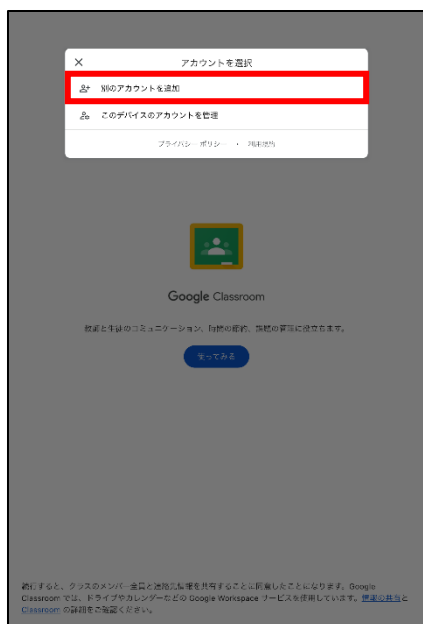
×
アカウントを選択

別のアカウントを追加

このデバイスのアカウントを管理

プライバシー ポリシー ・ 利用規約

Google Classroom

教師と生徒のコミュニケーション、時間の節約、課題の管理に役立ちます。

使ってみる

続行すると、クラスのメンバー全員と連絡先情報を共有することに同意したことになります。Google Classroom では、ドライブやカレンダーなどの Google Workspace サービスを使用しています。情報の共有と Classroom の詳細をご確認ください。